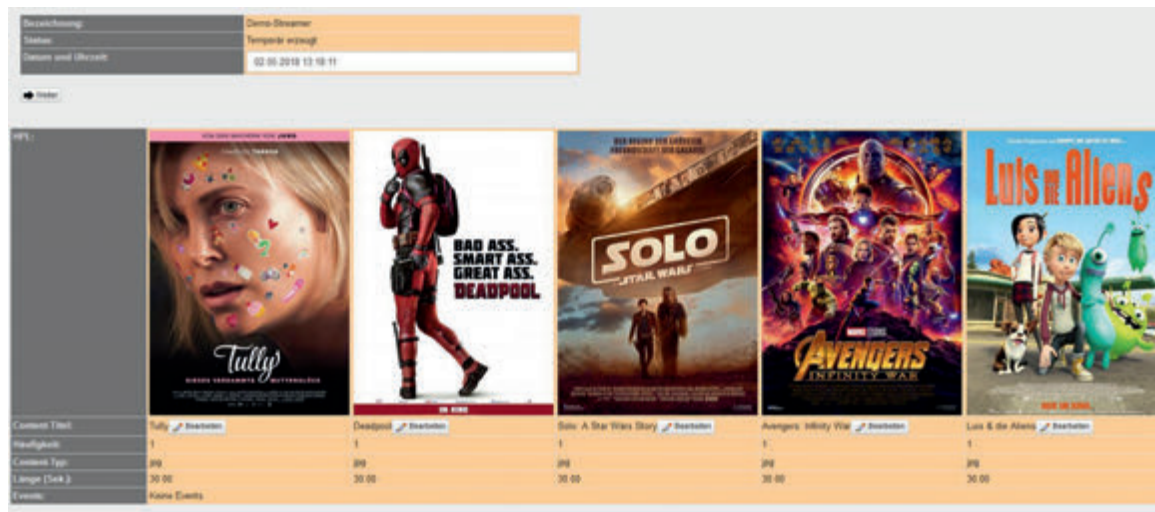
| Bezeichnung: | Demo-Streamer |
|---|---|
| Status: | Temporär erzeugt |
| Datum und Uhrzeit: | 02.05.2018 13:18:11 |

Weiter

| HPL: | | | | | |
|---|---|---|---|---|---|
| | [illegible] Tully DIESES VERDAMMTE MUTTERGLÜCK | BAD ASS. SMART ASS. GREAT ASS. DEADPOOL IM KINO | SOLO A STAR WARS STORY | MARVEL STUDIOS AVENGERS INFINITY WAR | Luis & die Aliens |
| Content Titel: | Tully Bearbeiten | Deadpool Bearbeiten | Solo: A Star Wars Story Bearbeiten | Avengers: Infinity War Bearbeiten | Luis & die Aliens Bearbeiten |
| Häufigkeit: | 1 | 1 | 1 | 1 | 1 |
| Content Typ: | JPB | JPB | JPB | JPB | JPB |
| Länge (Sek.): | 30.00 | 30.00 | 30.00 | 30.00 | 30.00 |
| Events: | Keine Events | | | | |